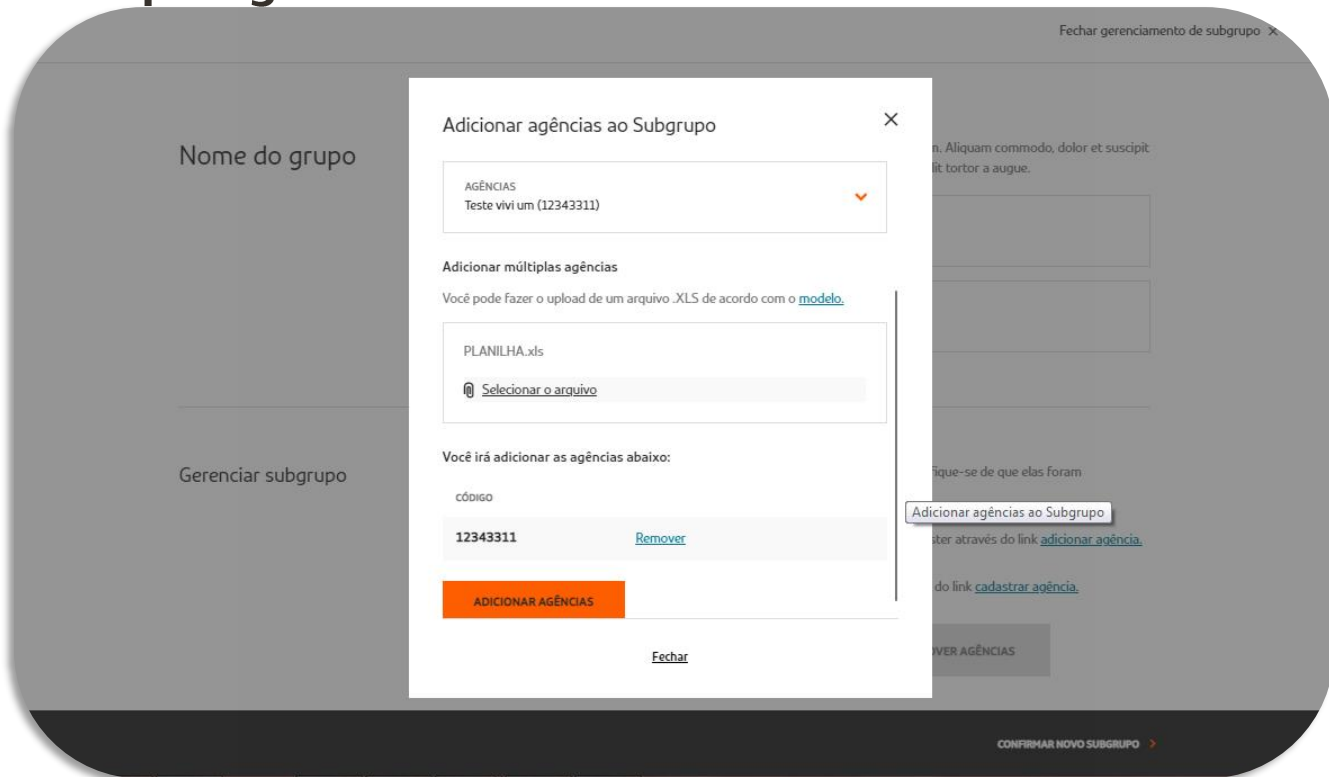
Fechar gerenciamento de subgrupo ✕

Nome do grupo

n. Aliquam commodo, dolor et suscipit
lit tortor a augue.

Gerenciar subgrupo

fique-se de que elas foram

ster através do link adicionar agência.

do link cadastrar agência.

VER AGÊNCIAS

CONFIRMAR NOVO SUBGRUPO >

Adicionar agências ao Subgrupo

✕

AGÊNCIAS
Teste vivi um (12343311)

Adicionar múltiplas agências

Você pode fazer o upload de um arquivo .XLS de acordo com o modelo.

PLANILHA.xls

Selecionar o arquivo

Você irá adicionar as agências abaixo:

| CÓDIGO | |
|---|---|
| 12343311 | Remover |

ADICIONAR AGÊNCIAS

Fechar

Adicionar agências ao Subgrupo